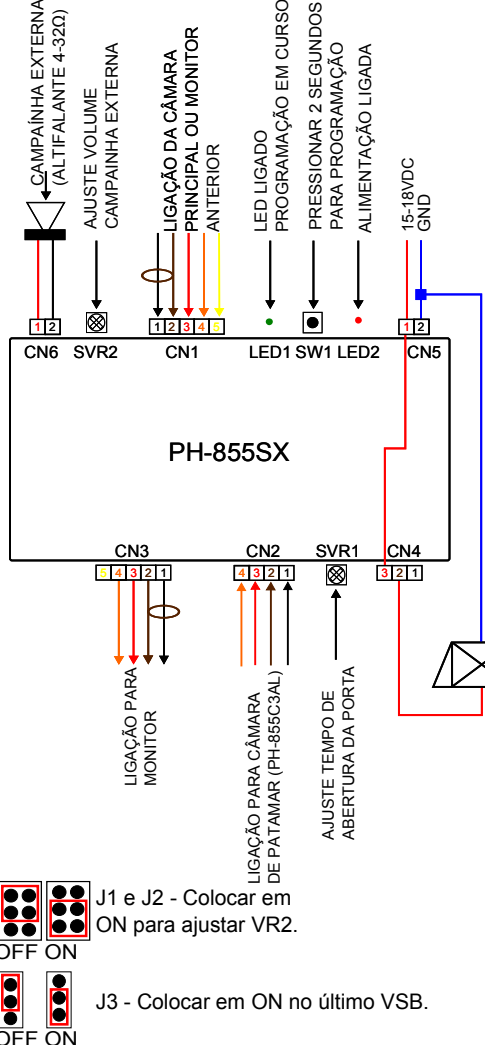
CAMPAÍNHA EXTERNA
(ALTIFALANTE 4-32Ω)

AJUSTE VOLUME
CAMPAINHA EXTERNA

LIGAÇÃO DA CÂMARA
PRINCIPAL OU MONITOR
ANTERIOR

LED LIGADO
PROGRAMAÇÃO EM CURSO

PRESSIONAR 2 SEGUNDOS
PARA PROGRAMAÇÃO

ALIMENTAÇÃO LIGADA

15-18VDC
GND

1 2

1 2 3 4 5

1 2

CN6 SVR2 CN1 LED1 SW1 LED2 CN5

PH-855SX

CN3 CN2 SVR1 CN4

5 4 3 2 1

4 3 2 1

3 2 1

LIGAÇÃO PARA
MONITOR

LIGAÇÃO PARA CÂMARA
DE PATAMAR (PH-855C3AL)

AJUSTE TEMPO DE
ABERTURA DA PORTA

J1 e J2 - Colocar em ON para ajustar VR2.

OFF ON

J3 - Colocar em ON no último VSB.

OFF ON